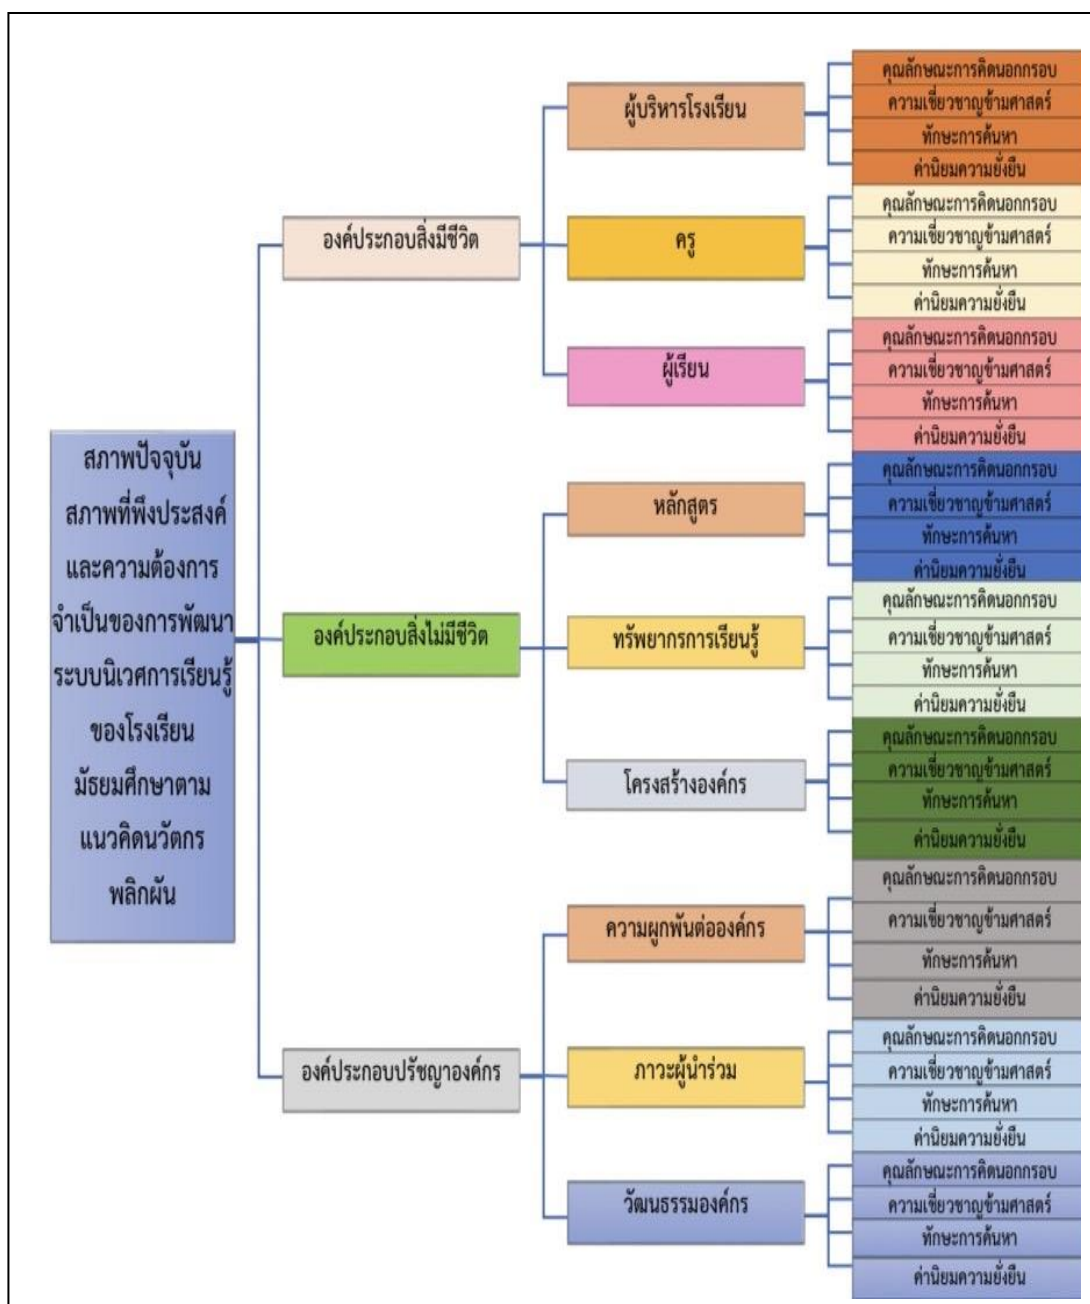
สภาพปัจจุบัน สภาพที่พึงประสงค์ และความต้องการจำเป็นของการพัฒนาระบบนิเวศการเรียนรู้ของโรงเรียนมัธยมศึกษาตามแนวคิดนวัตกรพลิกผัน

องค์ประกอบสิ่งมีชีวิต

ผู้บริหารโรงเรียน

คุณลักษณะการคิดนอกกรอบ
ความเชี่ยวชาญข้ามศาสตร์
ทักษะการค้นหา
ค่านิยมความยั่งยืน

ครู

คุณลักษณะการคิดนอกกรอบ
ความเชี่ยวชาญข้ามศาสตร์
ทักษะการค้นหา
ค่านิยมความยั่งยืน

ผู้เรียน

คุณลักษณะการคิดนอกกรอบ
ความเชี่ยวชาญข้ามศาสตร์
ทักษะการค้นหา
ค่านิยมความยั่งยืน

องค์ประกอบสิ่งไม่มีชีวิต

หลักสูตร

คุณลักษณะการคิดนอกกรอบ
ความเชี่ยวชาญข้ามศาสตร์
ทักษะการค้นหา
ค่านิยมความยั่งยืน

ทรัพยากรการเรียนรู้

คุณลักษณะการคิดนอกกรอบ
ความเชี่ยวชาญข้ามศาสตร์
ทักษะการค้นหา
ค่านิยมความยั่งยืน

โครงสร้างองค์กร

คุณลักษณะการคิดนอกกรอบ
ความเชี่ยวชาญข้ามศาสตร์
ทักษะการค้นหา
ค่านิยมความยั่งยืน

องค์ประกอบปรัชญาองค์กร

ความผูกพันต่อองค์กร

คุณลักษณะการคิดนอกกรอบ
ความเชี่ยวชาญข้ามศาสตร์
ทักษะการค้นหา
ค่านิยมความยั่งยืน

ภาวะผู้นำร่วม

คุณลักษณะการคิดนอกกรอบ
ความเชี่ยวชาญข้ามศาสตร์
ทักษะการค้นหา
ค่านิยมความยั่งยืน

วัฒนธรรมองค์กร

คุณลักษณะการคิดนอกกรอบ
ความเชี่ยวชาญข้ามศาสตร์
ทักษะการค้นหา
ค่านิยมความยั่งยืน